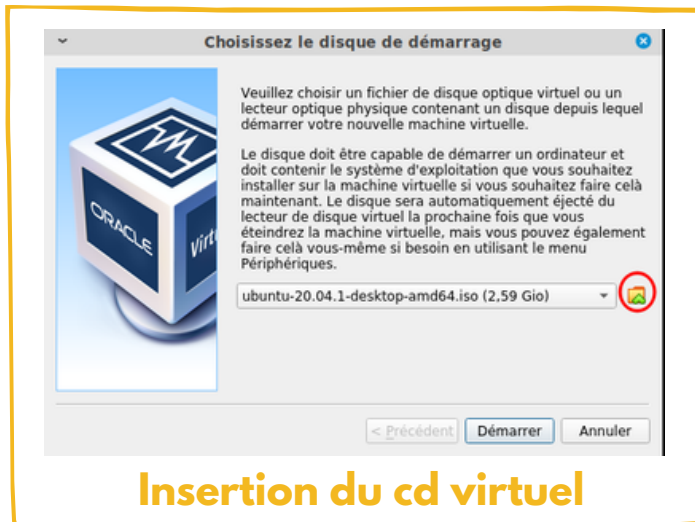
Choisissez le disque de démarrage

Veuillez choisir un fichier de disque optique virtuel ou un lecteur optique physique contenant un disque depuis lequel démarrer votre nouvelle machine virtuelle.

Le disque doit être capable de démarrer un ordinateur et doit contenir le système d'exploitation que vous souhaitez installer sur la machine virtuelle si vous souhaitez faire celà maintenant. Le disque sera automatiquement éjecté du lecteur de disque virtuel la prochaine fois que vous éteindrez la machine virtuelle, mais vous pouvez également faire celà vous-même si besoin en utilisant le menu Périphériques.

ubuntu-20.04.1-desktop-amd64.iso (2,59 Gio)

ORACLE Virt

< Précédent Démarrer Annuler

Insertion du cd virtuel